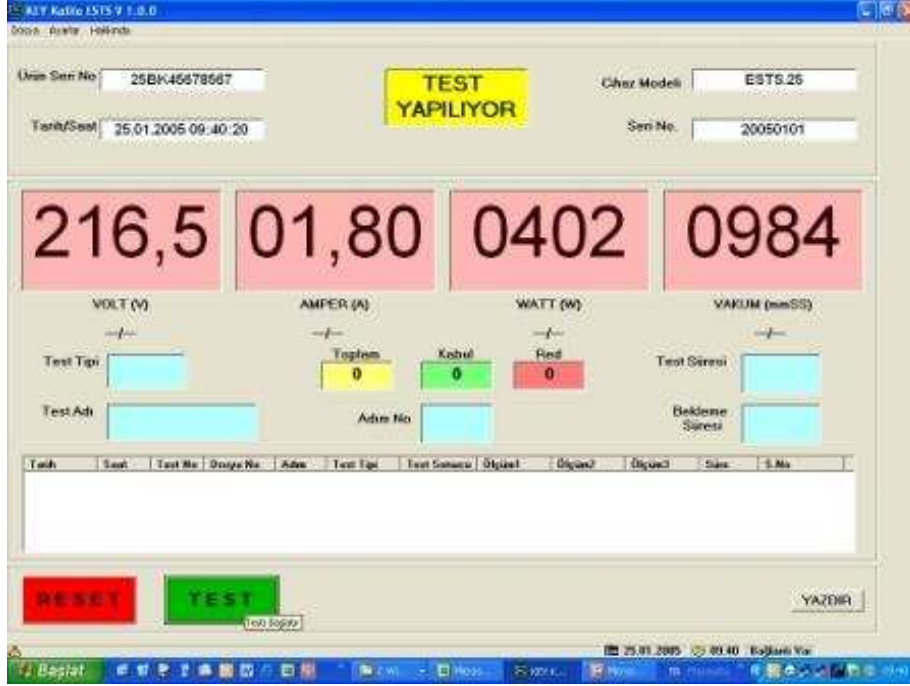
KLY Kalite ESTS V 1.0.0
Dosya Ayarlar Hakkında

Ürün Seri No 25BK45678567
Tarih/Saat 25.01.2005 09:40:20

TEST YAPILIYOR

Cihaz Modeli ESTS.25
Seri No. 20050101

216,5
01,80
0402
0984

VOLT (V)
AMPER (A)
WATT (W)
VAKUM (mmSS)

-/-
-/-
-/-
-/-

Test Tipi
Toplam 0
Kabul 0
Red 0
Test Süresi

Test Adı
Adım No
Bekleme Süresi

| Tarih | Saat | Test No | Dosya No | Adım | Test Tipi | Test Sonucu | Ölçüm1 | Ölçüm2 | Ölçüm3 | Süre | S.No |
|---|---|---|---|---|---|---|---|---|---|---|---|

RESET
TEST
Teste Başlat
YAZDIR

25.01.2005 09:40 Bağlantı Var

Başlat